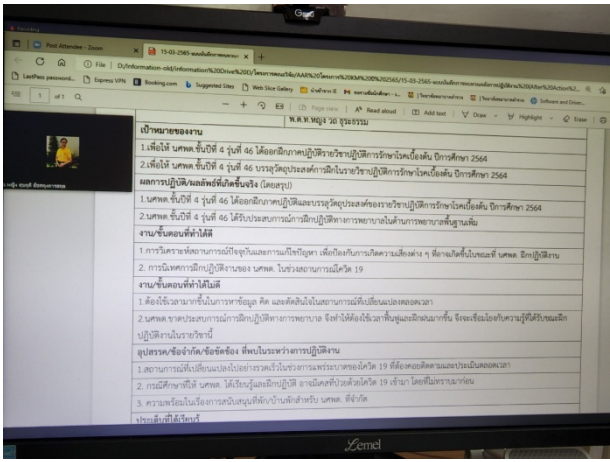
Post Attendee - Zoom

15-03-2565-แผ่นบันทึกการถอดบทเรียน

File | D:/Information-old/Information%20Drive%20D/โครงการตามบัญชี/AAR%20โครงการ%20KM%20%202565/15-03-2565

LastPass password... | Express VPN | Booking.com | Suggested Sites | Web Slice Gallery

1 of 1

Page view | Read aloud | Add text | Draw | Highlight | Erase

พ.ศ.ท.หญิง วธ สุวรรณ

เป้าหมายของงาน

1.เพื่อให้ นศพต.ชั้นปีที่ 4 รุ่นที่ 46 ได้ออกฝึกภาคปฏิบัติรายวิชาปฏิบัติการรักษาโรคเบื้องต้น ปีการศึกษา 2564

2.เพื่อให้ นศพต.ชั้นปีที่ 4 รุ่นที่ 46 บรรลุวัตถุประสงค์การฝึกในรายวิชาปฏิบัติการรักษาโรคเบื้องต้น ปีการศึกษา 2564

ผลการปฏิบัติ/ผลลัพธ์ที่เกิดขึ้นจริง (โดยสรุป)

1.นศพต.ชั้นปีที่ 4 รุ่นที่ 46 ได้ออกฝึกภาคปฏิบัติและบรรลุวัตถุประสงค์ของรายวิชาปฏิบัติการรักษาโรคเบื้องต้น ปีการศึกษา 2564

2.นศพต.ชั้นปีที่ 4 รุ่นที่ 46 ได้รับประสบการณ์การฝึกปฏิบัติทางการพยาบาลในด้านการพยาบาลพื้นฐานเพิ่ม

งาน/ขั้นตอนที่ทำได้ดี

1.การวิเคราะห์สถานการณ์ปัจจุบันและการแก้ไขปัญหา เพื่อป้องกันการเกิดความเสี่ยงต่าง ๆ ที่อาจเกิดขึ้นในขณะที่ นศพต. ฝึกปฏิบัติงาน

2. การนิเทศการฝึกปฏิบัติงานของ นศพต. ในช่วงสถานการณ์โควิด 19

งาน/ขั้นตอนที่ทำได้ไม่ดี

1.ต้องใช้เวลามากขึ้นในการหาข้อมูล คิด และตัดสินใจในสถานการณ์ที่เปลี่ยนแปลงตลอดเวลา

2.นศพต.ขาดประสบการณ์การฝึกปฏิบัติทางการพยาบาล จึงทำให้ต้องใช้เวลาฟื้นฟูและฝึกฝนมากขึ้น จึงจะเชื่อมโยงกับความรู้ที่ได้รับขณะฝึกปฏิบัติงานในรายวิชานี้

อุปสรรค/ข้อจำกัด/ข้อขัดข้อง ที่พบในระหว่างการปฏิบัติงาน

1.สถานการณ์ที่เปลี่ยนแปลงอย่างรวดเร็วในช่วงการแพร่ระบาดของโควิด 19 ที่ต้องคอยติดตามและประเมินตลอดเวลา

2. กรณีศึกษาที่ให้ นศพต. ได้เรียนรู้และฝึกปฏิบัติ อาจมีเคสที่ป่วยด้วยโควิด 19 เข้ามา โดยที่ไม่ทราบมาก่อน

3. ความพร้อมในเรื่องการสนับสนุนที่พัก/บ้านพักสำหรับ นศพต. ที่จำกัด

ประเด็นที่ได้เรียนรู้

Lemel